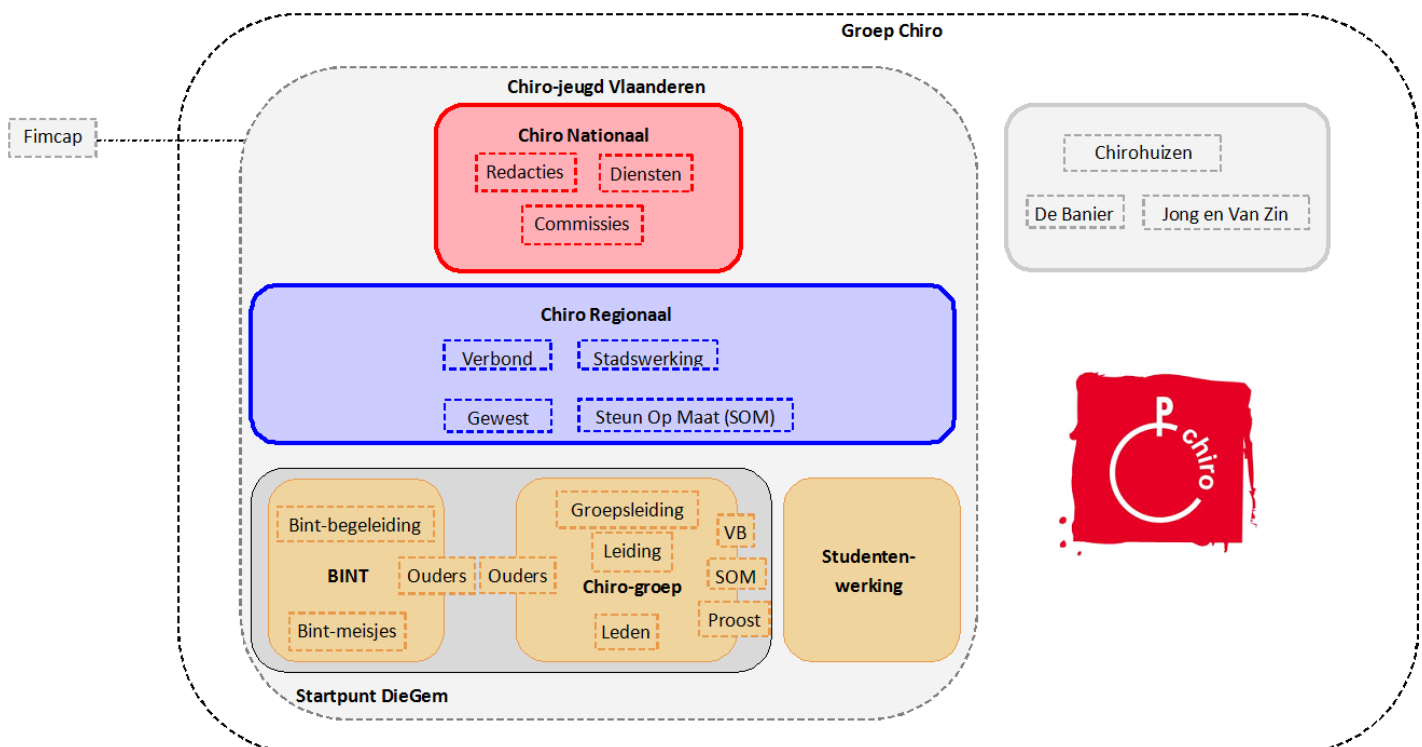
Groep Chiro

Fimcap

Chiro-jeugd Vlaanderen

Chiro Nationaal

Redacties

Diensten

Commissies

Chirohuizen

De Banier

Jong en Van Zin

Chiro Regionaal

Verbond

Stadswerking

Gewest

Steun Op Maat (SOM)

chiro

Bint-begeleiding

BINT

Ouders

Bint-meisjes

Ouders

Groepsleiding

Leiding

VB

SOM

Chiro-groep

Proost

Leden

Studentenwerking

Startpunt DieGem